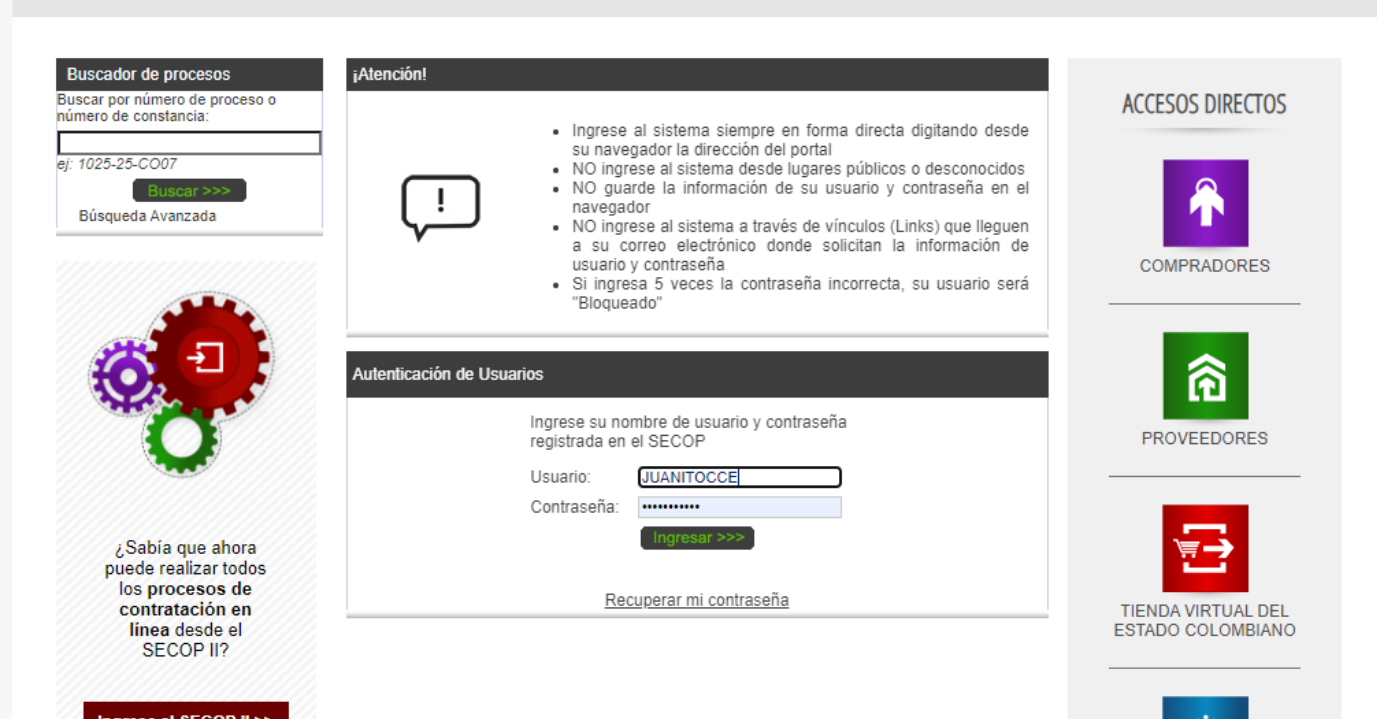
Buscador de procesos

Buscar por número de proceso o número de constancia:

ej: 1025-25-CO07

Buscar >>>

Búsqueda Avanzada

¿Sabía que ahora puede realizar todos los procesos de contratación en línea desde el SECOP II?

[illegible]

¡Atención!

- Ingrese al sistema siempre en forma directa digitando desde su navegador la dirección del portal
- NO ingrese al sistema desde lugares públicos o desconocidos
- NO guarde la información de su usuario y contraseña en el navegador
- NO ingrese al sistema a través de vínculos (Links) que lleguen a su correo electrónico donde solicitan la información de usuario y contraseña
- Si ingresa 5 veces la contraseña incorrecta, su usuario será "Bloqueado"

Autenticación de Usuarios

Ingrese su nombre de usuario y contraseña registrada en el SECOP

Usuario: JUANITOCCE

Contraseña: •••••••••••

Ingresar >>>

Recuperar mi contraseña

ACCESOS DIRECTOS

COMPRADORES

PROVEEDORES

TIENDA VIRTUAL DEL ESTADO COLOMBIANO